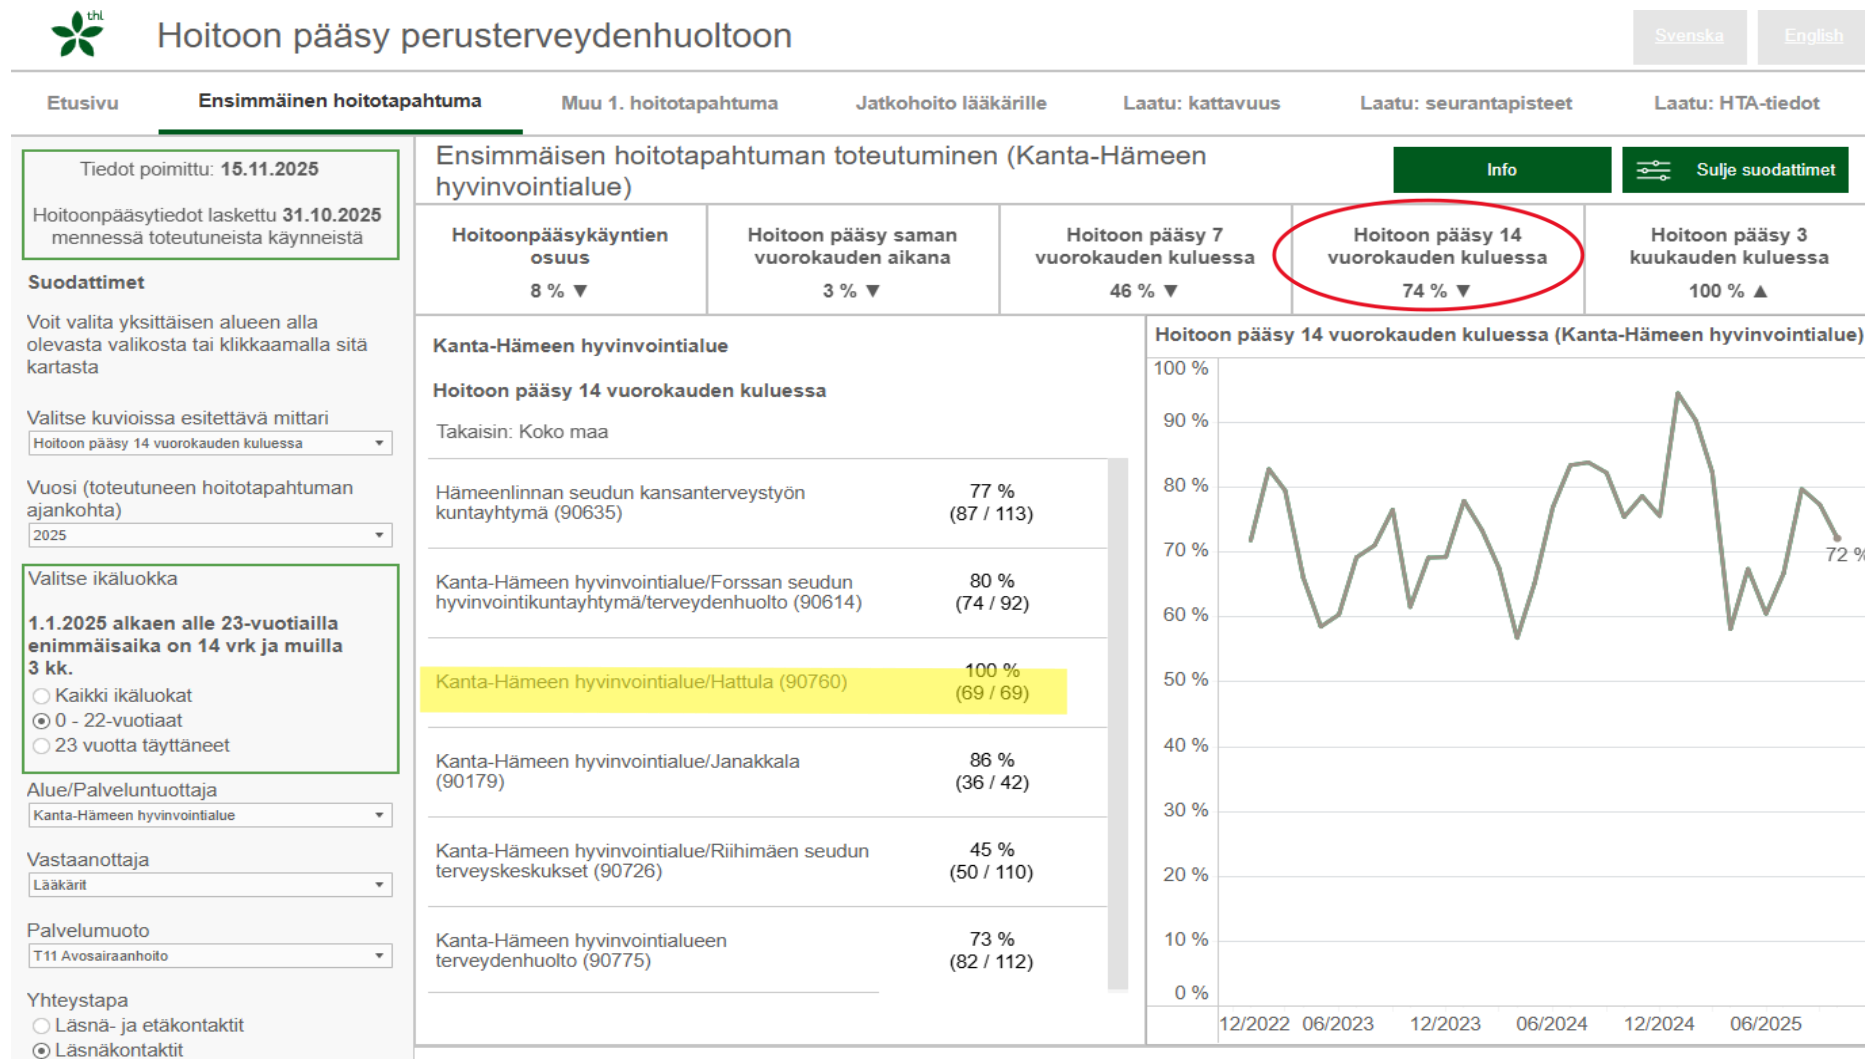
thl

Hoitoon pääsy perusterveydenhuoltoon

Svenska English

Etusivu | Ensimmäinen hoitotapahtuma | Muu 1. hoitotapahtuma | Jatkohoito lääkärille | Laatu: kattavuus | Laatu: seurantapisteet | Laatu: HTA-tiedot

Tiedot poimittu: 15.11.2025

Hoitoonpääsytiedot laskettu 31.10.2025 mennessä toteutuneista käynneistä

Suodattimet

Voit valita yksittäisen alueen alla olevasta valikosta tai klikkaamalla sitä kartasta

Valitse kuvioissa esitettävä mittari
Hoitoon pääsy 14 vuorokauden kuluessa

Vuosi (toteutuneen hoitotapahtuman ajankohta)
2025

Valitse ikäluokka

1.1.2025 alkaen alle 23-vuotiailla enimmäisaika on 14 vrk ja muilla 3 kk.

Kaikki ikäluokat
0 - 22-vuotiaat
23 vuotta täyttäneet

Alue/Palveluntuottaja
Kanta-Hämeen hyvinvointialue

Vastaanottaja
Lääkärit

Palvelumuoto
T11 Avosairaanhoito

Yhteystapa
Läsnä- ja etäkontaktit
Läsnäkontaktit

Ensimmäisen hoitotapahtuman toteutuminen (Kanta-Hämeen hyvinvointialue)

Info

Sulje suodattimet

| Hoitoonpääsykäyntien osuus | Hoitoon pääsy saman vuorokauden aikana | Hoitoon pääsy 7 vuorokauden kuluessa | Hoitoon pääsy 14 vuorokauden kuluessa | Hoitoon pääsy 3 kuukauden kuluessa |
|---|---|---|---|---|
| 8 % ▼ | 3 % ▼ | 46 % ▼ | 74 % ▼ | 100 % ▲ |

Kanta-Hämeen hyvinvointialue

Hoitoon pääsy 14 vuorokauden kuluessa

Takaisin: Koko maa

| | |
|---|---|
| Hämeenlinnan seudun kansanterveystyön kuntayhtymä (90635) | 77 % (87 / 113) |
| Kanta-Hämeen hyvinvointialue/Forssan seudun hyvinvointikuntayhtymä/terveydenhuolto (90614) | 80 % (74 / 92) |
| Kanta-Hämeen hyvinvointialue/Hattula (90760) | 100 % (69 / 69) |
| Kanta-Hämeen hyvinvointialue/Janakkala (90179) | 86 % (36 / 42) |
| Kanta-Hämeen hyvinvointialue/Riihimäen seudun terveyskeskukset (90726) | 45 % (50 / 110) |
| Kanta-Hämeen hyvinvointialueen terveydenhuolto (90775) | 73 % (82 / 112) |

Hoitoon pääsy 14 vuorokauden kuluessa (Kanta-Hämeen hyvinvointialue)

100 %
90 %
80 %
70 %
60 %
50 %
40 %
30 %
20 %
10 %
0 %

72 %

12/2022 06/2023 12/2023 06/2024 12/2024 06/2025